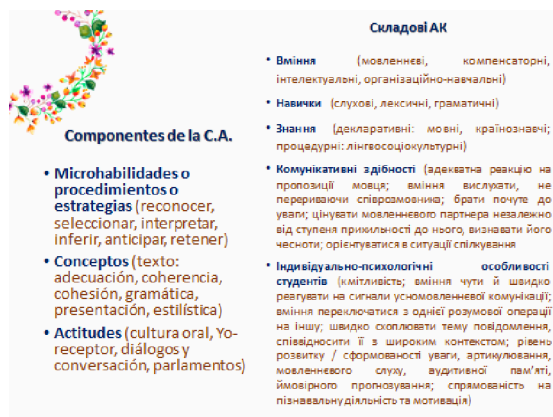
Componentes de la C.A.

• Microhabilidades o procedimientos o estrategias (reconocer, seleccionar, interpretar, inferir, anticipar, retener)

• Conceptos (texto: adecuación, coherencia, cohesión, gramática, presentación, estilística)

• Actitudes (cultura oral, Yo-receptor, diálogos y conversación, parlamentos)

Складові АК

• Вміння (мовленнєві, компенсаторні, інтелектуальні, організаційно-навчальні)

• Навички (слухові, лексичні, граматичні)

• Знання (декларативні: мовні, країнознавчі; процедурні: лінгвосоціокультурні)

• Комунікативні здібності (адекватна реакцію на пропозиції мовця; вміння вислухати, не перериваючи співрозмовника; брати почуте до уваги; цінувати мовленнєвого партнера незалежно від ступеня прихильності до нього, визнавати його чесноти; орієнтуватися в ситуації спілкування

• Індивідуально-психологічні особливості студентів (кмітливість; вміння чути й швидко реагувати на сигнали усномовленнєвої комунікації; вміння переключатися з однієї розумової операції на іншу; швидко схоплювати тему повідомлення, співвідносити її з широким контекстом; рівень розвитку / сформованості уваги, артикулювання, мовленнєвого слуху, аудитивної пам'яті, ймовірного прогнозування; спрямованість на пізнавальну діяльність та мотивація)